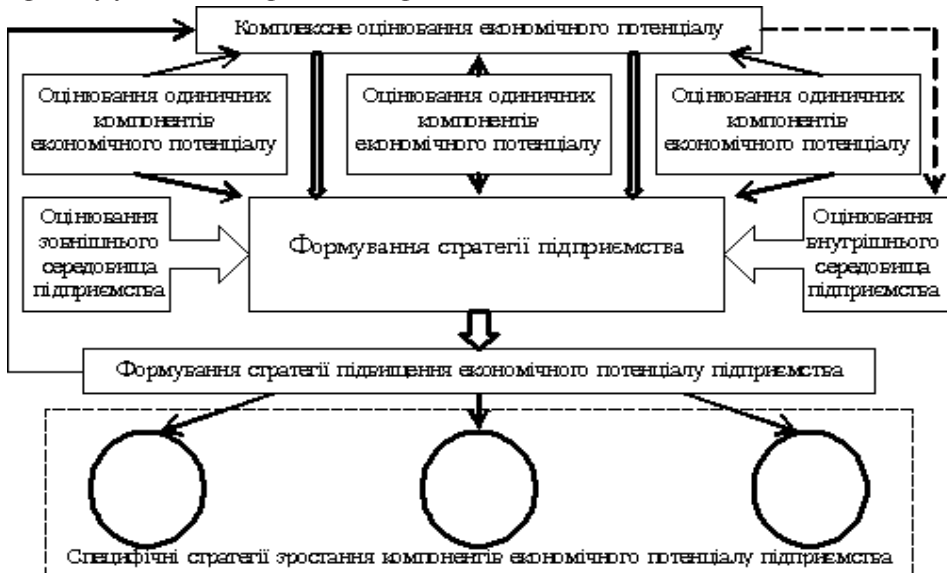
Комплексне оцінювання економічного потенціалу

Оцінювання одиничних компонентів економічного потенціалу

Оцінювання одиничних компонентів економічного потенціалу

Оцінювання одиничних компонентів економічного потенціалу

Оцінювання зовнішнього середовища підприємства

Формування стратегії підприємства

Оцінювання внутрішнього середовища підприємства

Формування стратегії підвищення економічного потенціалу підприємства

Специфічні стратегії зростання компонентів економічного потенціалу підприємства